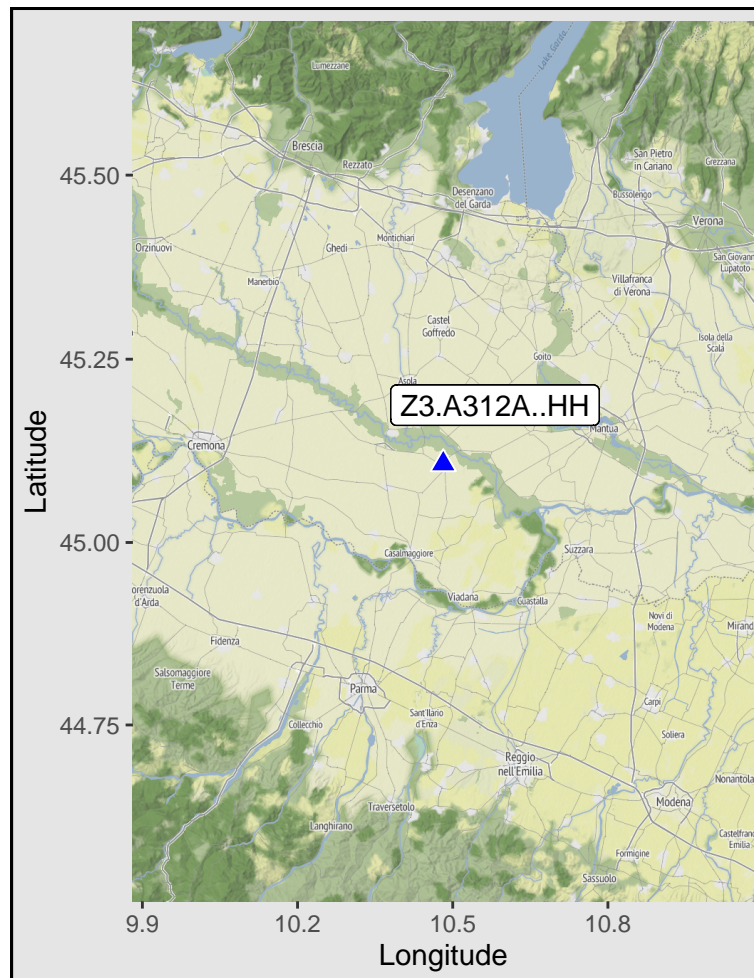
Lumezzane
Lake Garda
Brescia
Rezzato
San Pietro in Cariano
Grezzana
Desenzano del Garda
Bussolengo
Verona
Orzinuovi
Ghedi
Montichiari
San Giovanni Lupatoto
Manerbio
Villafranca di Verona
Castel Goffredo
Isola della Scala
Goito
Asola
Z3.A312A..HH
Cremona
Mantua
Casalmaggiore
Suzzara
Fiorenzuola d'Arda
Viadana
Guastalla
Novi di Modena
Mirand
Fidenza
Salsomaggiore Terme
Parma
Carpi
Sant'Ilario d'Enza
Collecchio
Soliera
Reggio nell'Emilia
Nonantola
Modena
Traversetolo
Langhirano
Castelfranco Emilia
Formigine
Sassuolo
45.50
45.25
45.00
44.75
Latitude
9.9
10.2
10.5
10.8
Longitude